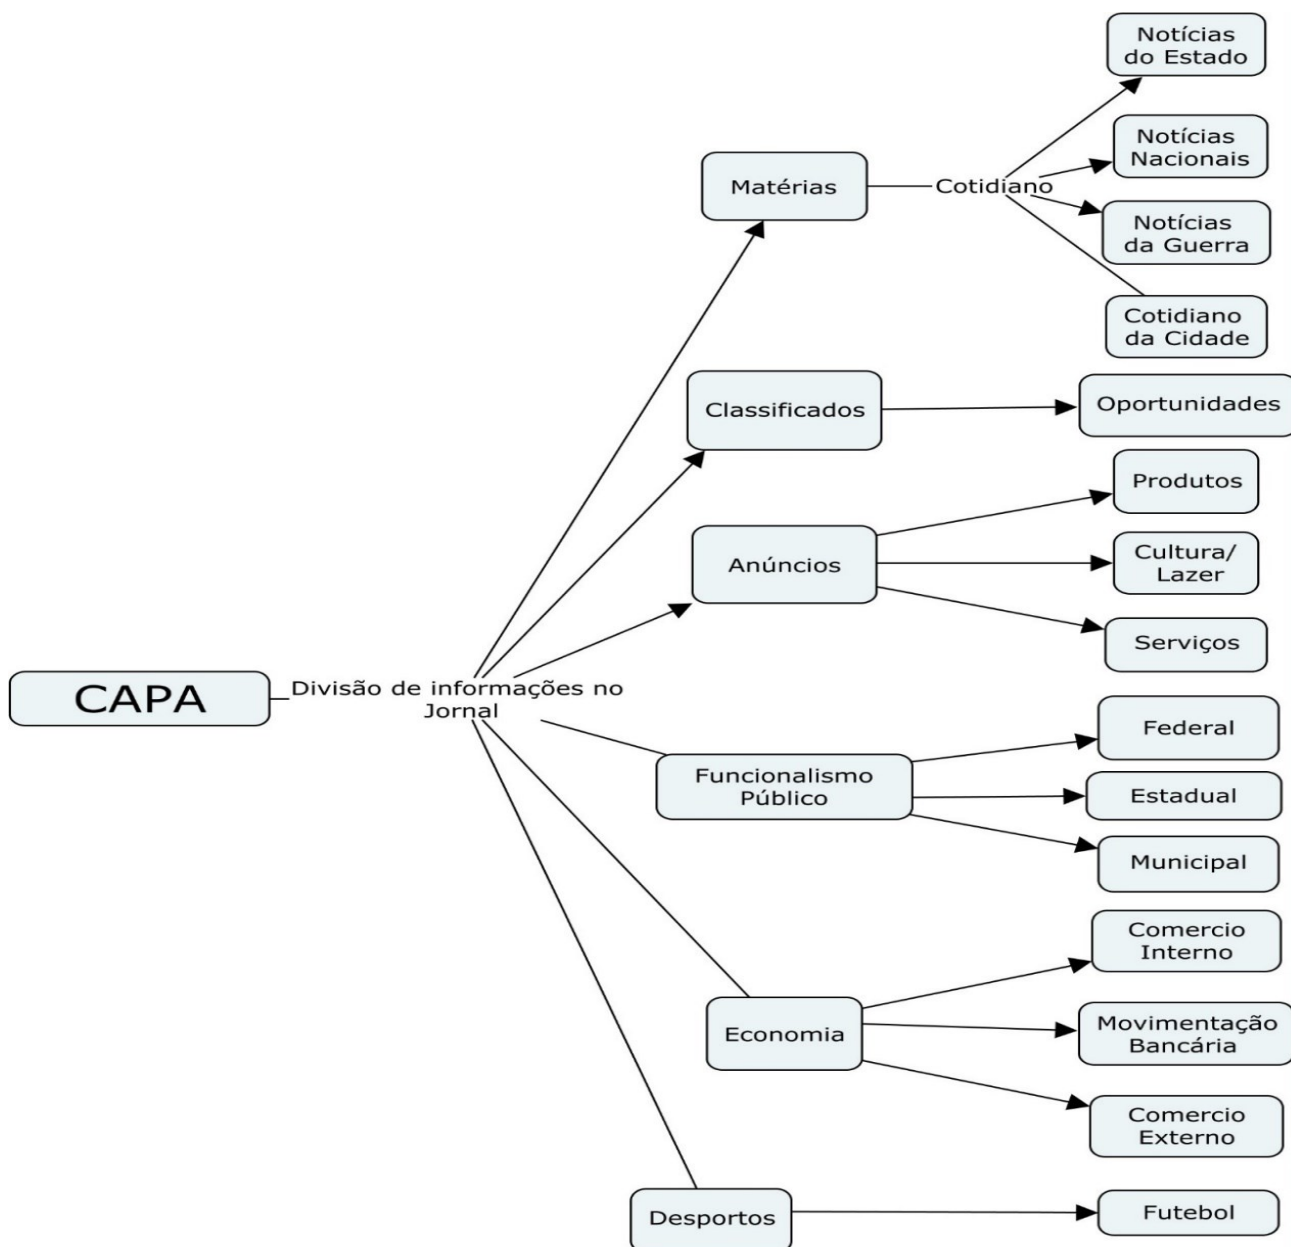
CAPA

Divisão de informações no Jornal

Matérias

Cotidiano

Notícias do Estado

Notícias Nacionais

Notícias da Guerra

Cotidiano da Cidade

Classificados

Oportunidades

Anúncios

Produtos

Cultura/ Lazer

Serviços

Funcionalismo Público

Federal

Estadual

Municipal

Economia

Comercio Interno

Movimentação Bancária

Comercio Externo

Desportos

Futebol